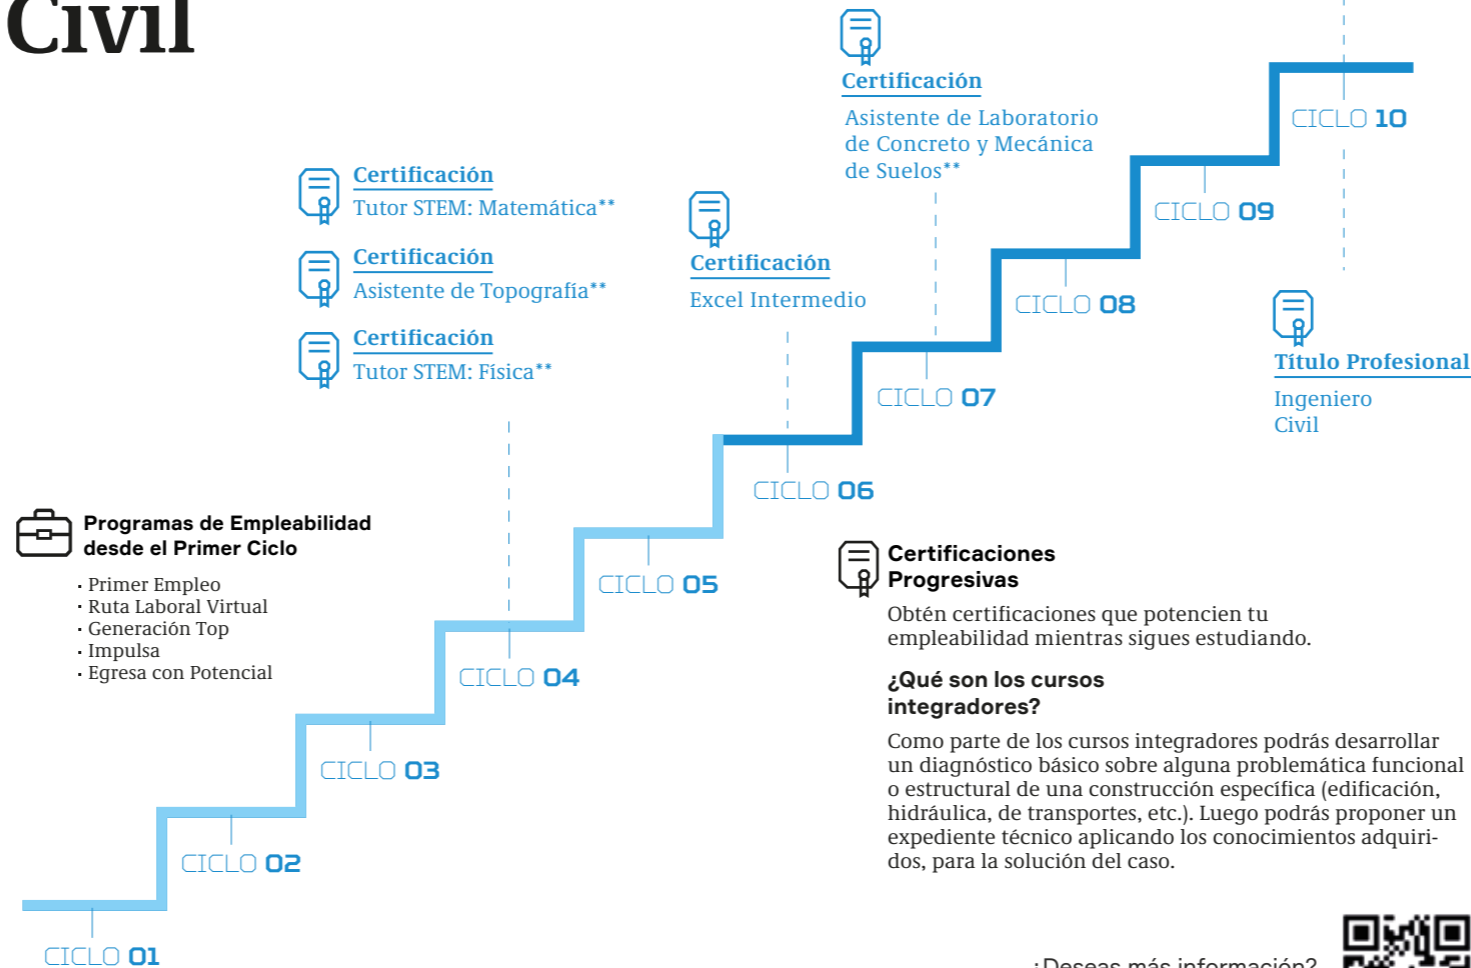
Civil

Certificación
Asistente de Laboratorio de Concreto y Mecánica de Suelos**

CICLO 10

Certificación
Tutor STEM: Matemática**

Certificación
Asistente de Topografía**

Certificación
Tutor STEM: Física**

Certificación
Excel Intermedio

CICLO 09

CICLO 08

Título Profesional
Ingeniero Civil

CICLO 07

CICLO 06

Programas de Empleabilidad desde el Primer Ciclo

· Primer Empleo
· Ruta Laboral Virtual
· Generación Top
· Impulsa
· Egresa con Potencial

CICLO 05

Certificaciones Progresivas
Obtén certificaciones que potencien tu empleabilidad mientras sigues estudiando.

CICLO 04

¿Qué son los cursos integradores?
Como parte de los cursos integradores podrás desarrollar un diagnóstico básico sobre alguna problemática funcional o estructural de una construcción específica (edificación, hidráulica, de transportes, etc.). Luego podrás proponer un expediente técnico aplicando los conocimientos adquiridos, para la solución del caso.

CICLO 03

CICLO 02

CICLO 01

¿Deseas más información?